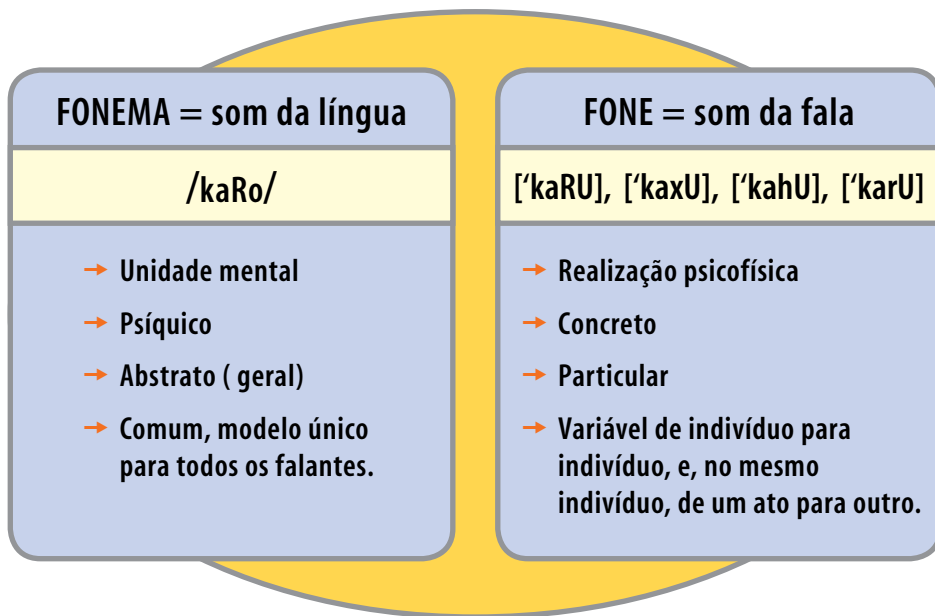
FONEMA = som da língua

/kaRo/

→ Unidade mental
→ Psíquico
→ Abstrato ( geral)
→ Comum, modelo único para todos os falantes.

FONE = som da fala

[‘kaRU], [‘kaxU], [‘kahU], [‘karU]

→ Realização psicofísica
→ Concreto
→ Particular
→ Variável de indivíduo para indivíduo, e, no mesmo indivíduo, de um ato para outro.